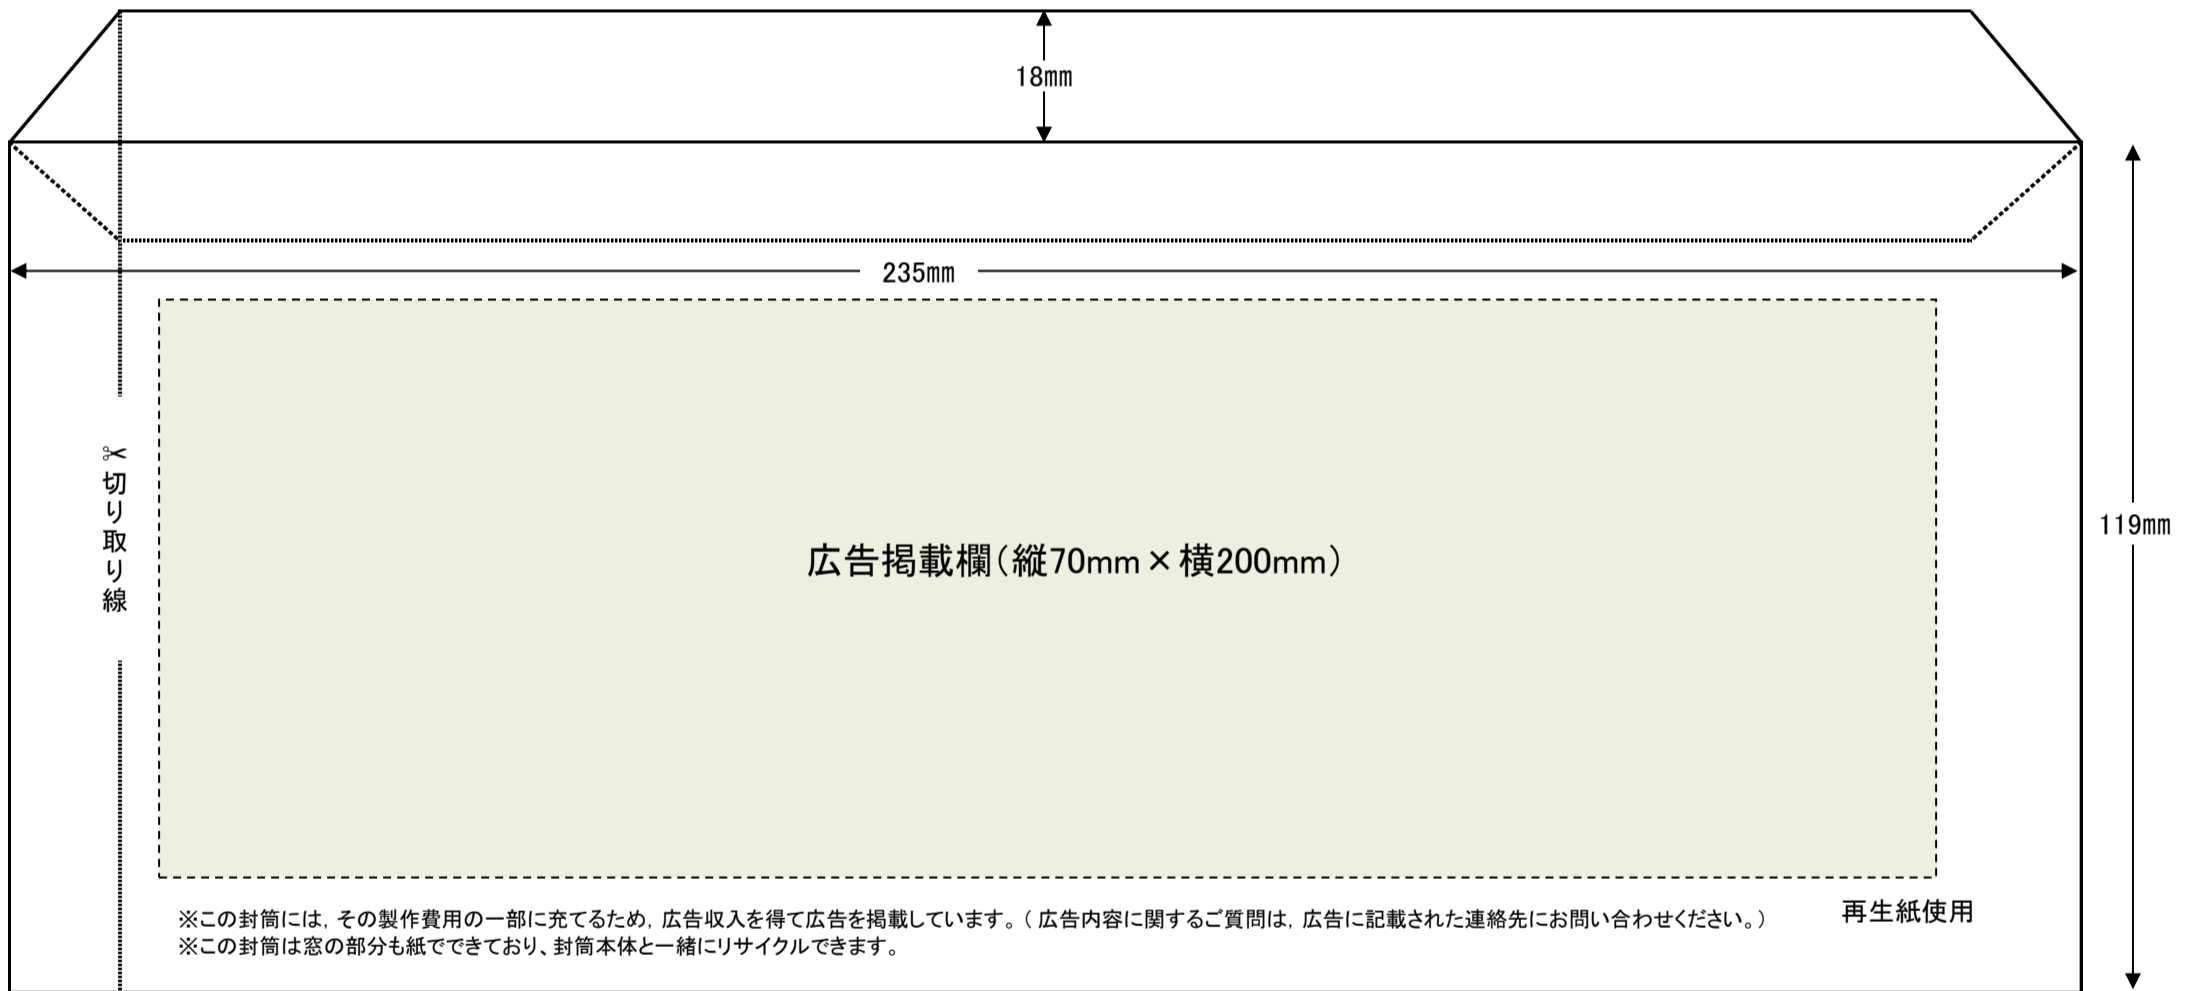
18mm

235mm

119mm

✂切り取り線

広告掲載欄(縦70mm × 横200mm)

※この封筒には，その製作費用の一部に充てるため，広告収入を得て広告を掲載しています。( 広告内容に関するご質問は，広告に記載された連絡先にお問い合わせください。)
※この封筒は窓の部分も紙でできており、封筒本体と一緒にリサイクルできます。

再生紙使用